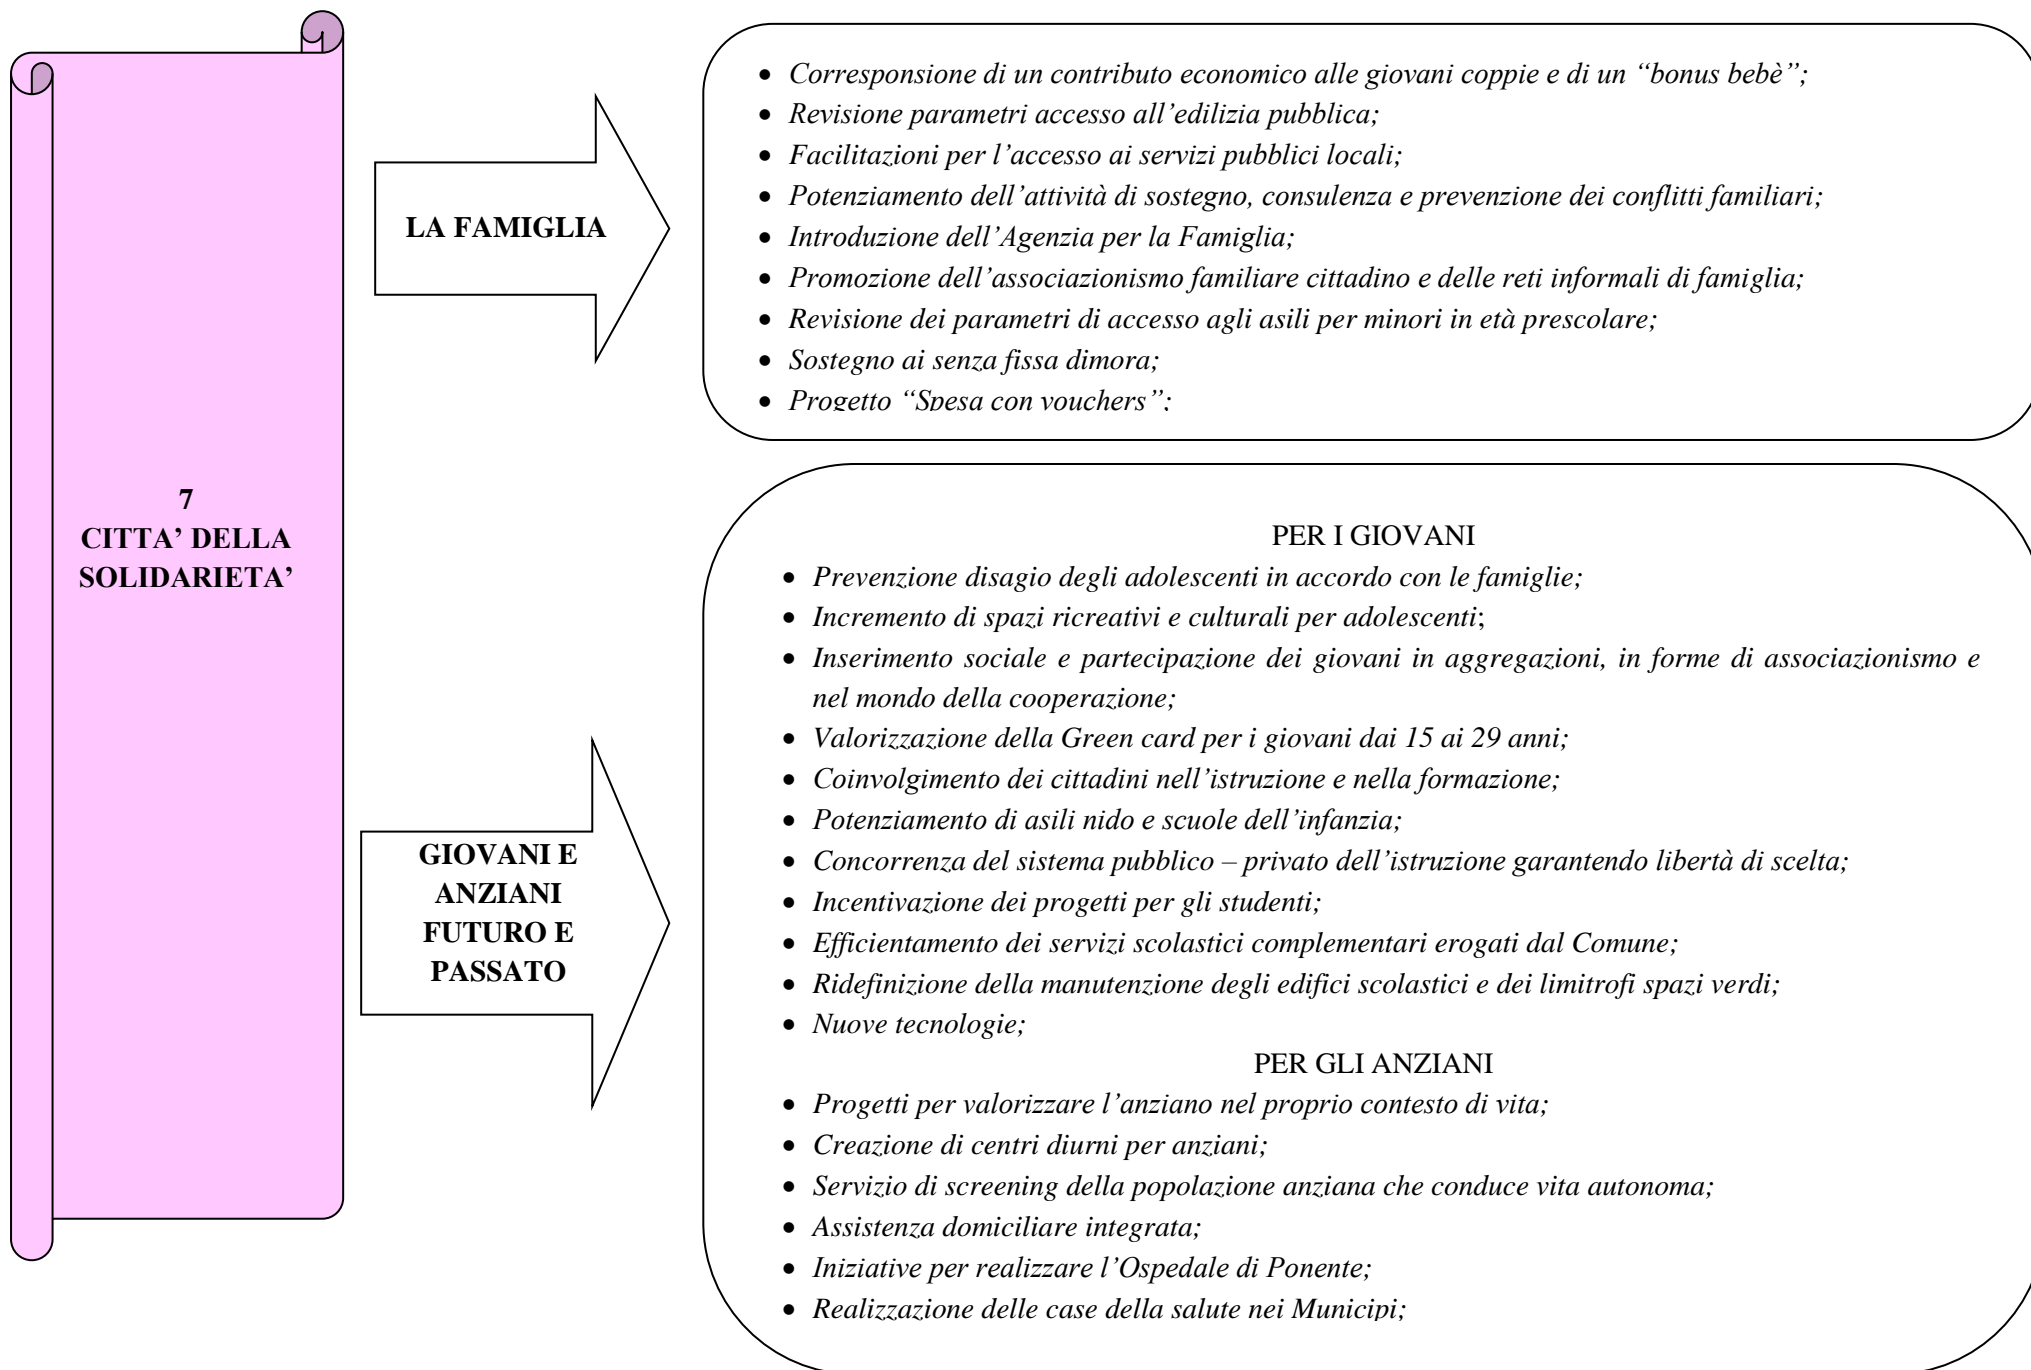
7
CITTA' DELLA SOLIDARIETA'

LA FAMIGLIA

- Corresponsione di un contributo economico alle giovani coppie e di un "bonus bebè";
- Revisione parametri accesso all'edilizia pubblica;
- Facilitazioni per l'accesso ai servizi pubblici locali;
- Potenziamento dell'attività di sostegno, consulenza e prevenzione dei conflitti familiari;
- Introduzione dell'Agenzia per la Famiglia;
- Promozione dell'associazionismo familiare cittadino e delle reti informali di famiglia;
- Revisione dei parametri di accesso agli asili per minori in età prescolare;
- Sostegno ai senza fissa dimora;
- Progetto "Spesa con vouchers";

GIOVANI E ANZIANI FUTURO E PASSATO

PER I GIOVANI
- Prevenzione disagio degli adolescenti in accordo con le famiglie;
- Incremento di spazi ricreativi e culturali per adolescenti;
- Inserimento sociale e partecipazione dei giovani in aggregazioni, in forme di associazionismo e nel mondo della cooperazione;
- Valorizzazione della Green card per i giovani dai 15 ai 29 anni;
- Coinvolgimento dei cittadini nell'istruzione e nella formazione;
- Potenziamento di asili nido e scuole dell'infanzia;
- Concorrenza del sistema pubblico – privato dell'istruzione garantendo libertà di scelta;
- Incentivazione dei progetti per gli studenti;
- Efficientamento dei servizi scolastici complementari erogati dal Comune;
- Ridefinizione della manutenzione degli edifici scolastici e dei limitrofi spazi verdi;
- Nuove tecnologie;

PER GLI ANZIANI
- Progetti per valorizzare l'anziano nel proprio contesto di vita;
- Creazione di centri diurni per anziani;
- Servizio di screening della popolazione anziana che conduce vita autonoma;
- Assistenza domiciliare integrata;
- Iniziative per realizzare l'Ospedale di Ponente;
- Realizzazione delle case della salute nei Municipi;